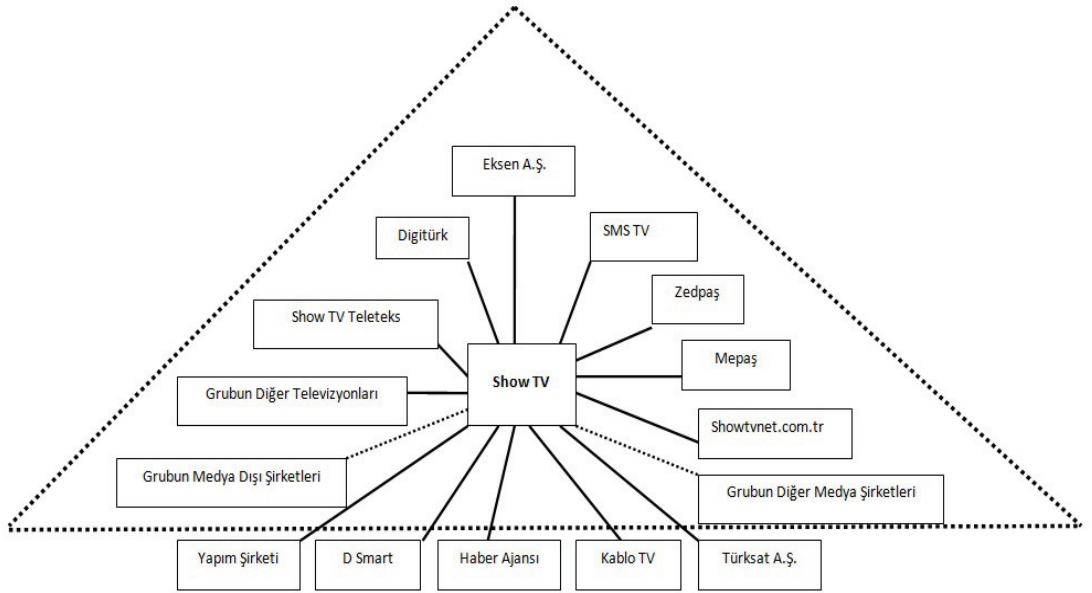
Eksen A.Ş.

Digitürk

SMS TV

Zedpaş

Show TV Teleteks

Mepaş

Show TV

Grubun Diğer Televizyonları

Showtvnet.com.tr

Grubun Medya Dışı Şirketleri

Grubun Diğer Medya Şirketleri

Yapım Şirketi

D Smart

Haber Ajansı

Kablo TV

Türksat A.Ş.